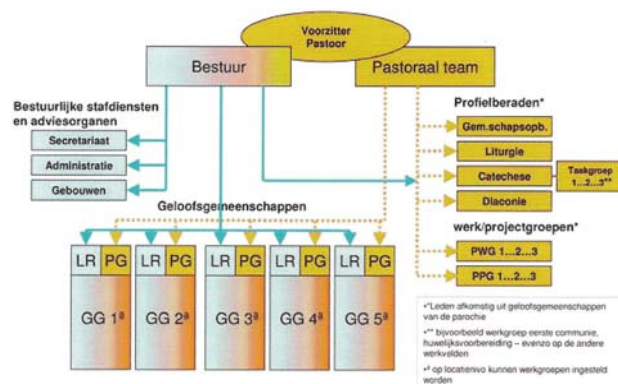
Voorzitter
Pastoor

Bestuur

Pastoraal team

Bestuurlijke stafdiensten en adviesorganen

Secretariaat

Administratie

Gebouwen

Profielberaden*

Gem.schapsopb.

Liturgie

Catechese

Taakgroep 1...2...3**

Diaconie

Geloofsgemeenschappen

werk/projectgroepen*

PWG 1...2...3

PPG 1...2...3

LR PG
GG 1ª

LR PG
GG 2ª

LR PG
GG 3ª

LR PG
GG 4ª

LR PG
GG 5ª

ª Leden afkomstig uit geloofsgemeenschappen van de parochie

** bijvoorbeeld werkgroep eerste communie, huwelijksvoorbereiding – evenzo op de andere werkvelden

* op locatieniveau kunnen werkgroepen ingesteld worden